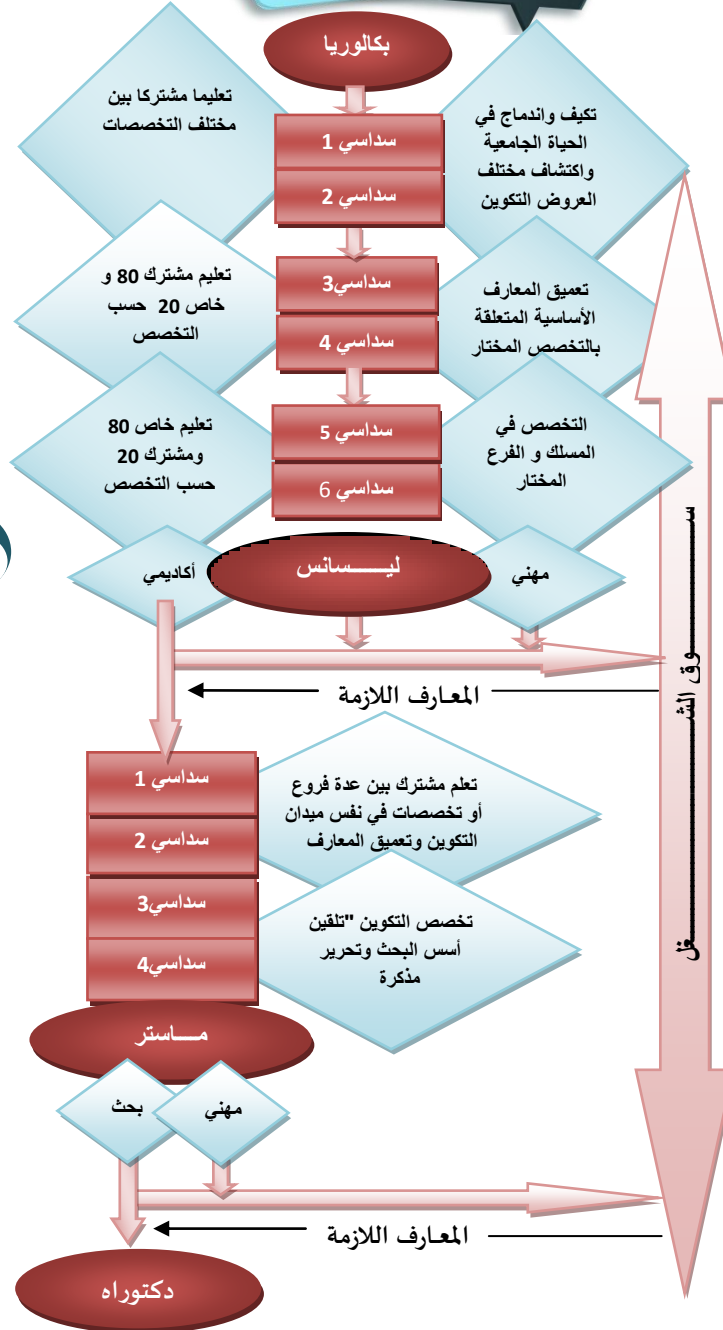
بكالوريا

تكيف واندماج في الحياة الجامعية واكتشاف مختلف العروض التكوين

تعليما مشتركا بين مختلف التخصصات

سداسي 1

سداسي 2

تعميق المعارف الأساسية المتعلقة بالتخصص المختار

تعليم مشترك 80 و خاص 20 حسب التخصص

سداسي3

سداسي 4

التخصص في المسلك و الفرع المختار

تعليم خاص 80 ومشترك 20 حسب التخصص

سداسي 5

سداسي 6

أكاديمي

ليـــــسانس

مهني

المعارف اللازمة

سداسي 1

سداسي 2

تعلم مشترك بين عدة فروع أو تخصصات في نفس ميدان التكوين وتعميق المعارف

سداسي3

سداسي4

تخصص التكوين "تلقين أسس البحث وتحرير مذكرة

مـــاستر

بحث

مهني

المعارف اللازمة

دكتوراه

ســـــــــــوق الشـــــــــــغل